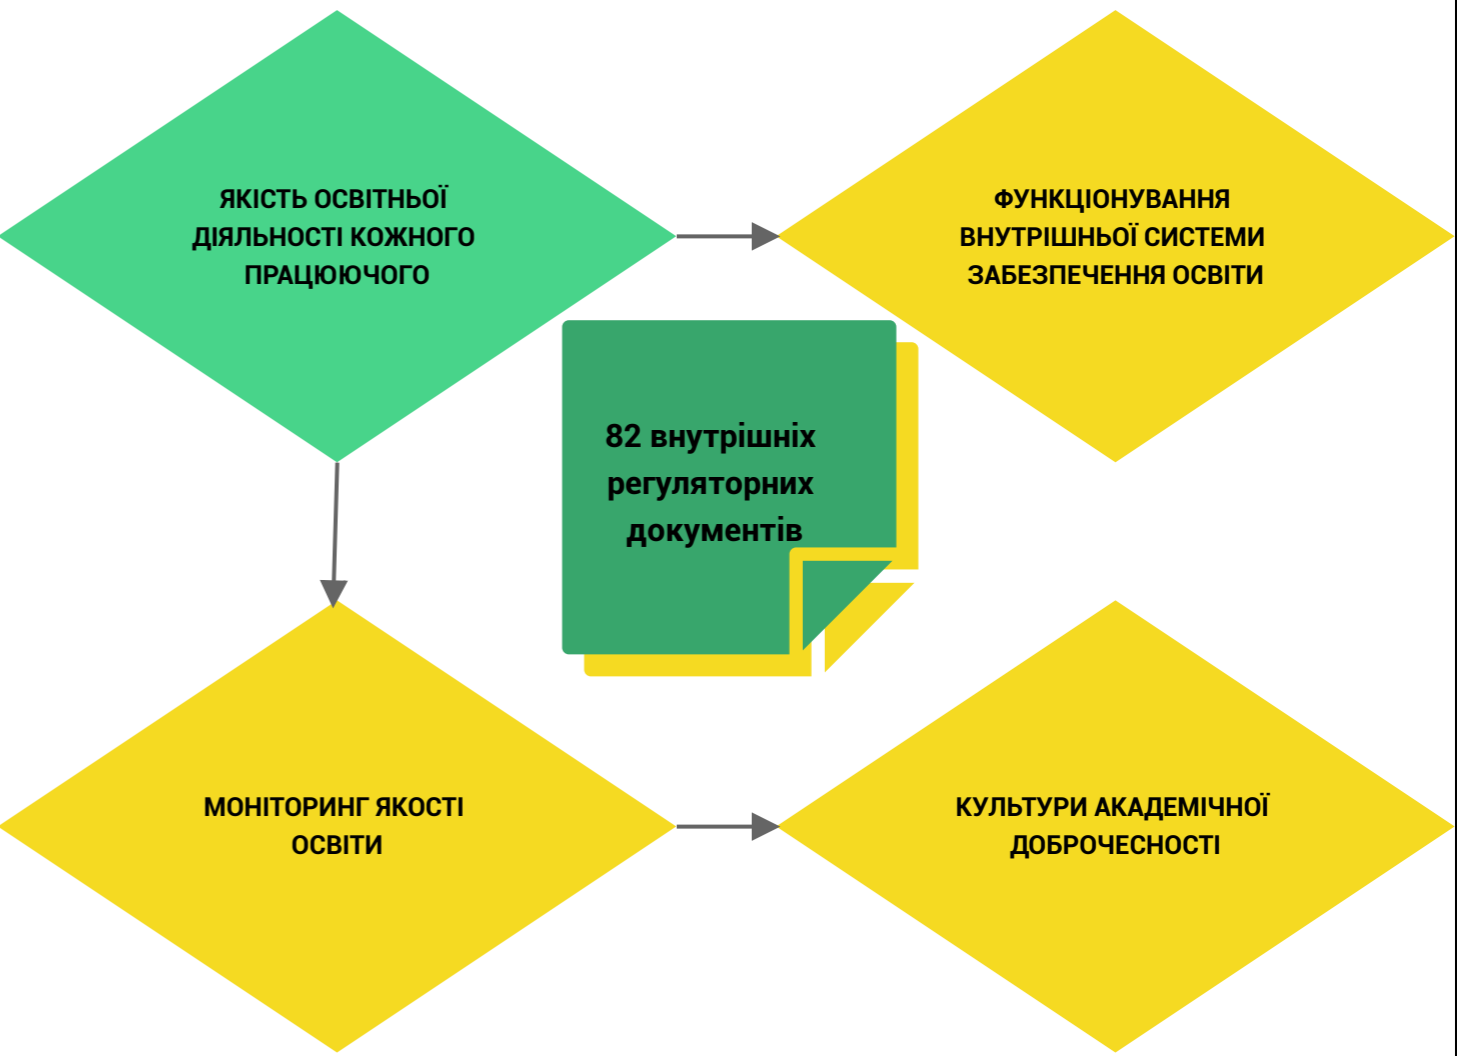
ЯКІСТЬ ОСВІТНЬОЇ ДІЯЛЬНОСТІ КОЖНОГО ПРАЦЮЮЧОГО

ФУНКЦІОНУВАННЯ ВНУТРІШНЬОЇ СИСТЕМИ ЗАБЕЗПЕЧЕННЯ ОСВІТИ

82 внутрішніх регуляторних документів

МОНІТОРИНГ ЯКОСТІ ОСВІТИ

КУЛЬТУРИ АКАДЕМІЧНОЇ ДОБРОЧЕСНОСТІ